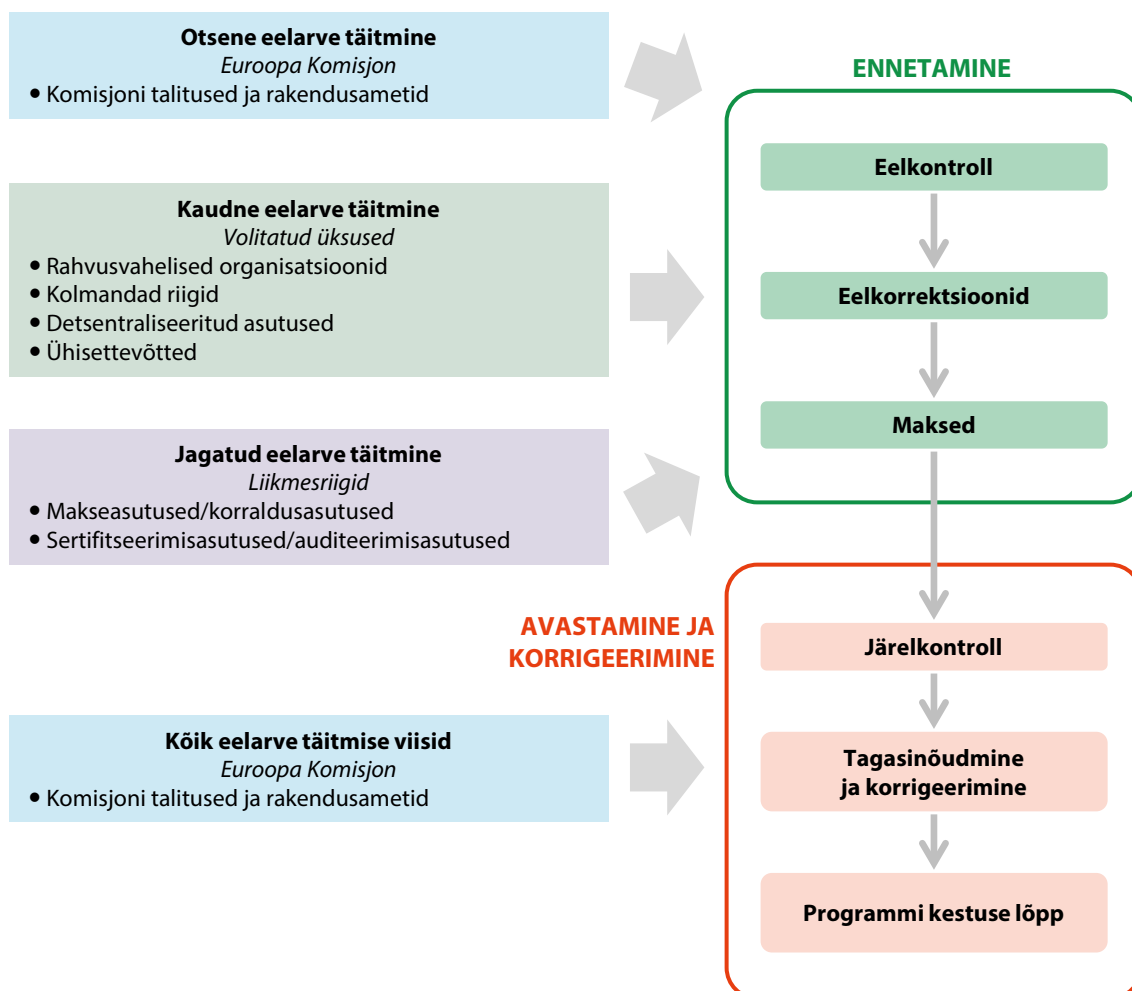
**Otsene eelarve täitmine**
*Euroopa Komisjon*
• Komisjoni talitused ja rakendusametid

**Kaudne eelarve täitmine**
*Volitatud üksused*
• Rahvusvahelised organisatsioonid
• Kolmandad riigid
• Detsentraliseeritud asutused
• Ühisettevõtted

**Jagatud eelarve täitmine**
*Liikmesriigid*
• Makseasutused/korraldusasutused
• Sertifitseerimisasutused/auditeerimisasutused

**Kõik eelarve täitmise viisid**
*Euroopa Komisjon*
• Komisjoni talitused ja rakendusametid

ENNETAMINE

Eelkontroll

Eelkorrektsioonid

Maksed

AVASTAMINE JA KORRIGEERIMINE

Järelkontroll

Tagasinõudmine ja korrigeerimine

Programmi kestuse lõpp